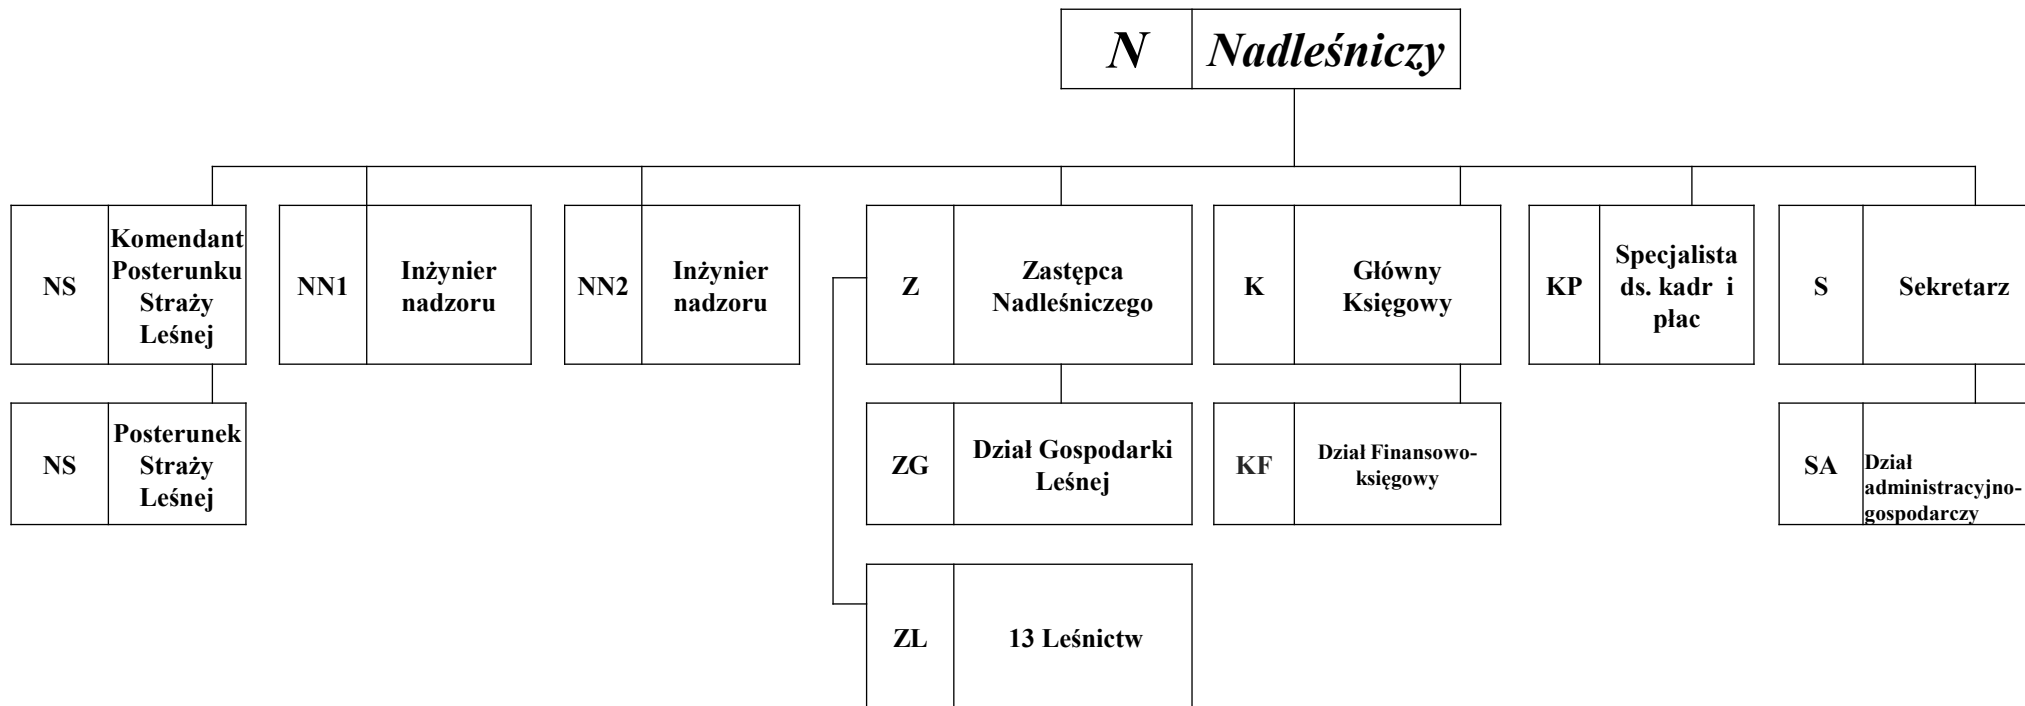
N Nadleśniczy

NS Komendant Posterunku Straży Leśnej

NS Posterunek Straży Leśnej

NN1 Inżynier nadzoru

NN2 Inżynier nadzoru

Z Zastępca Nadleśniczego

ZG Dział Gospodarki Leśnej

ZL 13 Leśnictw

K Główny Księgowy

KF Dział Finansowo-księgowy

KP Specjalista ds. kadr i płac

S Sekretarz

SA Dział administracyjno-gospodarczy